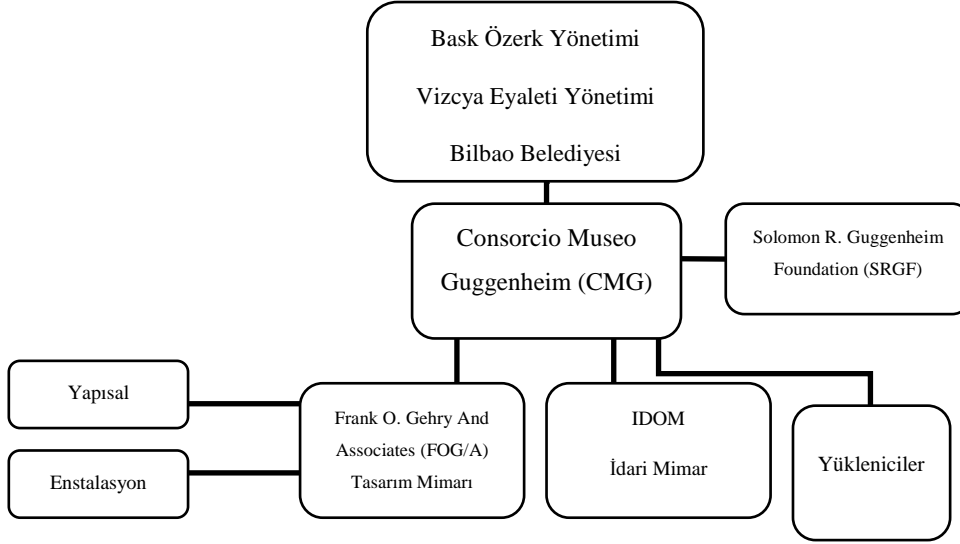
Bask Özerk Yönetimi
Vizcya Eyaleti Yönetimi
Bilbao Belediyesi

Consorcio Museo Guggenheim (CMG)

Solomon R. Guggenheim Foundation (SRGF)

Yapısal

Enstalasyon

Frank O. Gehry And Associates (FOG/A) Tasarım Mimarı

IDOM
İdari Mimar

Yükleniciler